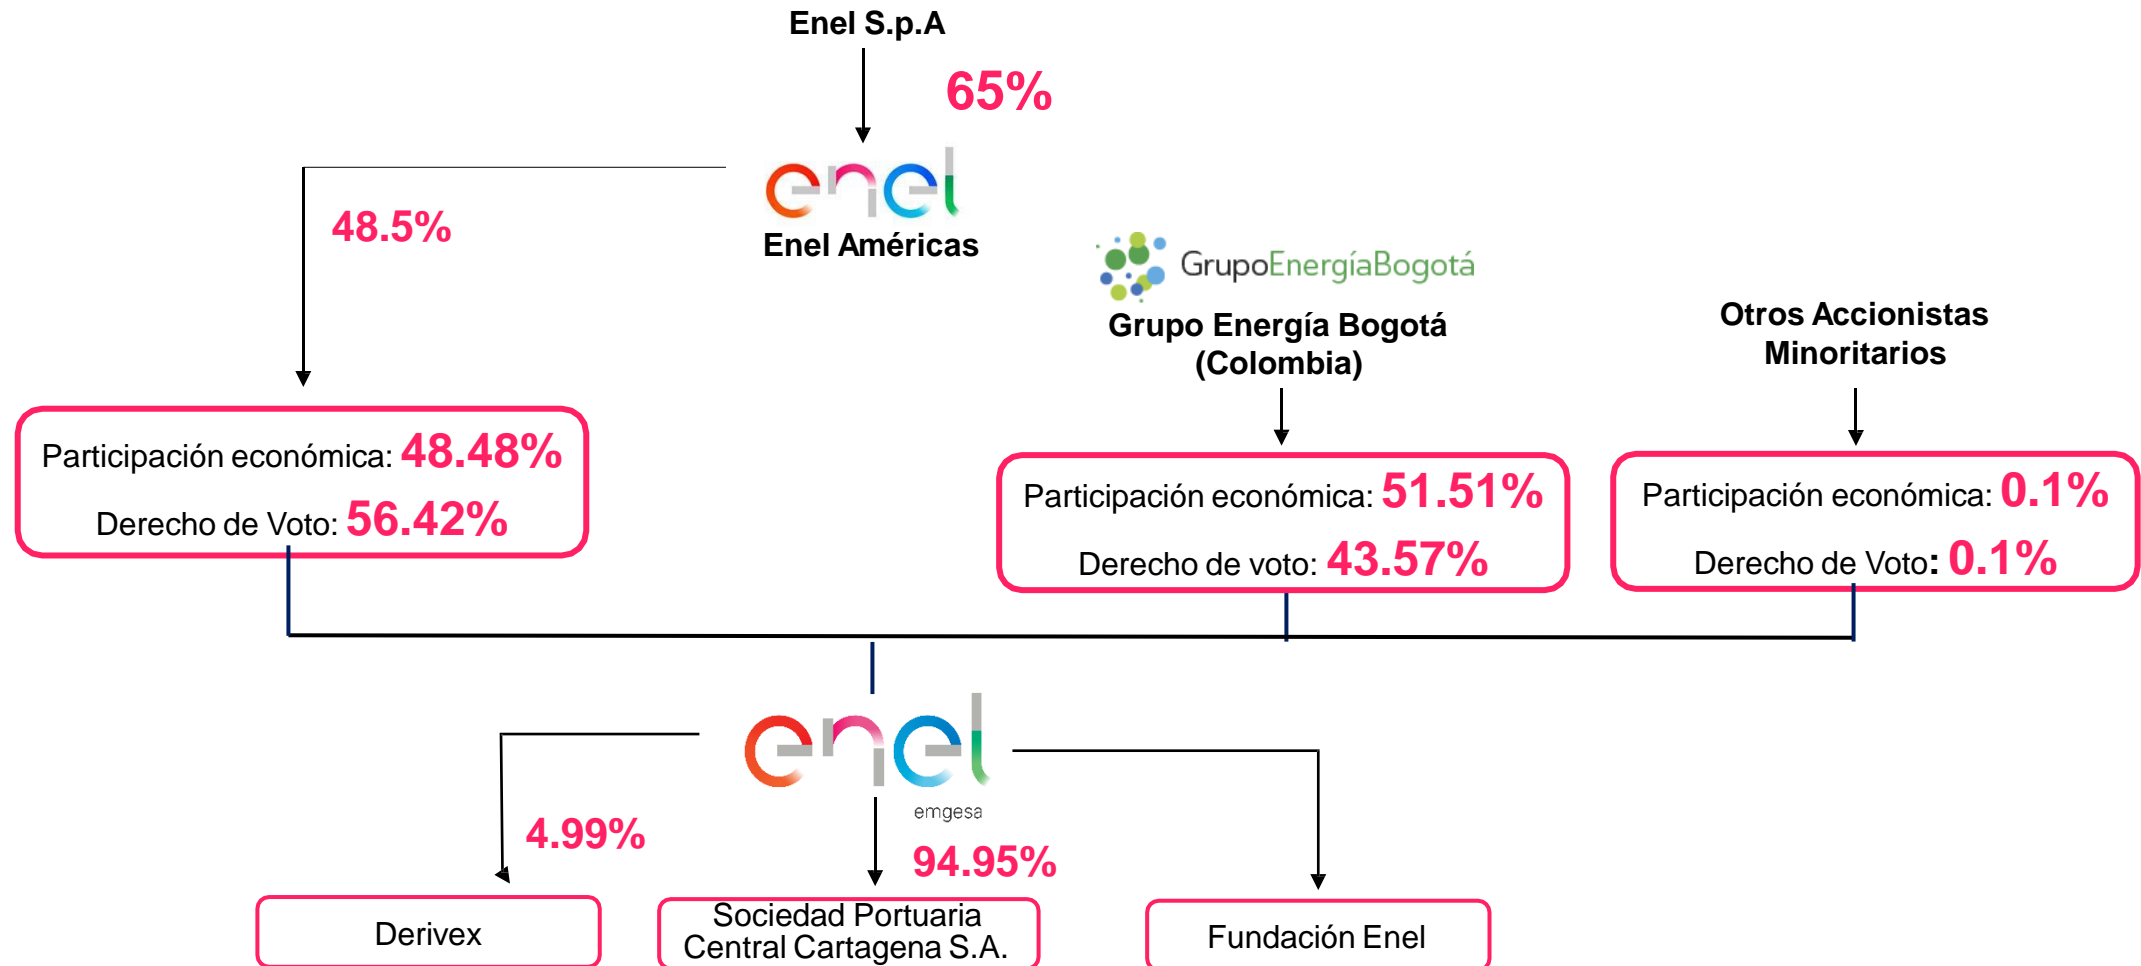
Enel S.p.A

65%

48.5%

enel

Enel Américas

GrupoEnergíaBogotá

Grupo Energía Bogotá (Colombia)

Otros Accionistas Minoritarios

Participación económica: 48.48%

Derecho de Voto: 56.42%

Participación económica: 51.51%

Derecho de voto: 43.57%

Participación económica: 0.1%

Derecho de Voto: 0.1%

enel

emgesa

4.99%

94.95%

Derivex

Sociedad Portuaria Central Cartagena S.A.

Fundación Enel